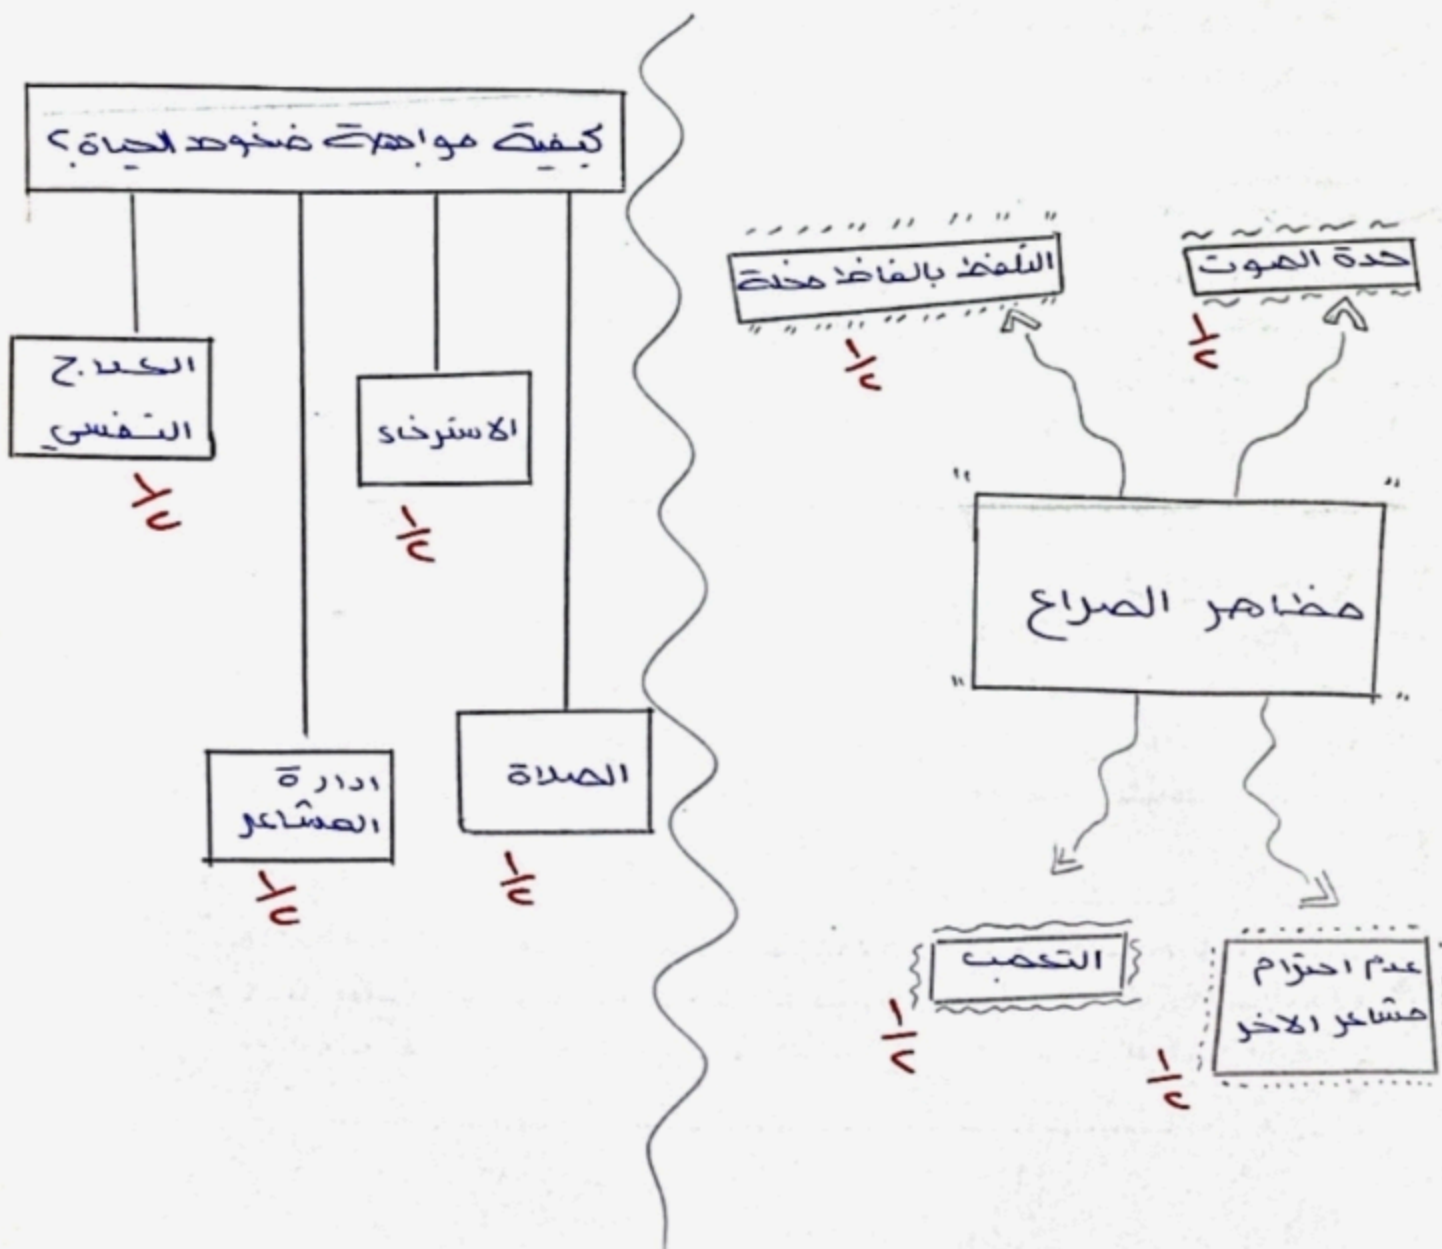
مظاهر الصراع

حدة الصوت
$\frac{1}{2}$

التلفظ بالفاظ مخلة
$\frac{1}{2}$

عدم احترام مشاعر الاخر
$\frac{1}{2}$

التعصب
$\frac{1}{2}$

كيفية مواجهة ضغوط الحياة؟

الصلاة
$\frac{1}{2}$

الاسترخاء
$\frac{1}{2}$

ادارة المشاعر
$\frac{1}{2}$

العلاج النفسي
$\frac{1}{2}$